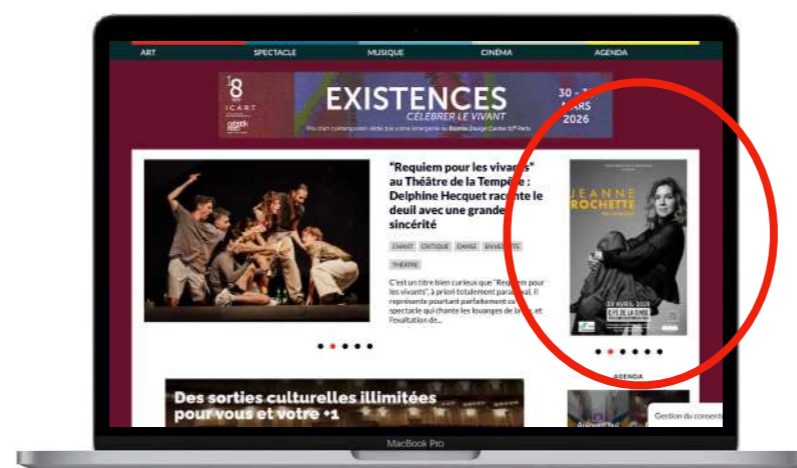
ART SPECTACLE MUSIQUE CINÉMA AGENDA

8 ICART

EXISTENCES
CELEBRER LE VIVANT
30 - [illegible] MARS 2026

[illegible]

"Requiem pour les vivants" au Théâtre de la Tempête : Delphine Hecquet raconte le deuil avec une grande sincérité

CHANT CRITIQUE DANSE ENQUETE THEATRE

C'est un titre bien curieux que "Requiem pour les vivants", à priori totalement paradoxal. Il représente pourtant parfaitement ce spectacle qui chante les louanges de la vie, et l'exaltation de...

JEANNE ROCHETTE

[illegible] AVRIL 2026

AGENDA

Des sorties culturelles illimitées pour vous et votre +1

Gestion du consente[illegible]

MacBook Pro